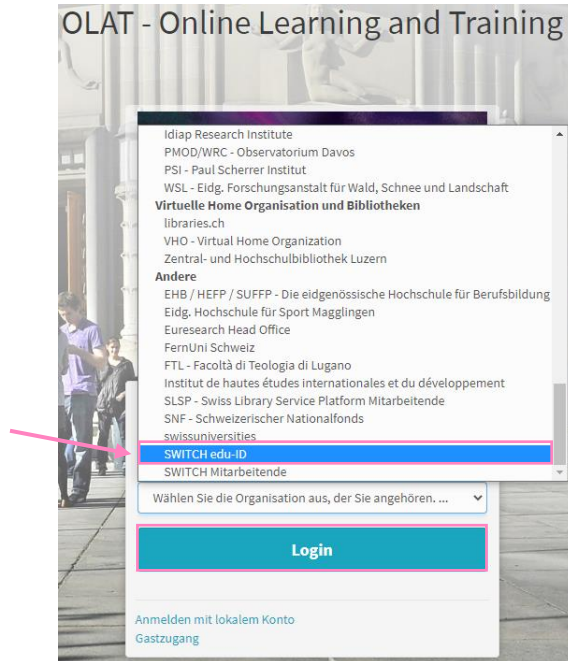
OLAT - Online Learning and Training

Idiap Research Institute
PMOD/WRC - Observatorium Davos
PSI - Paul Scherrer Institut
WSL - Eidg. Forschungsanstalt für Wald, Schnee und Landschaft
Virtuelle Home Organisation und Bibliotheken
libraries.ch
VHO - Virtual Home Organization
Zentral- und Hochschulbibliothek Luzern
Andere
EHB / HEFP / SUFFP - Die eidgenössische Hochschule für Berufsbildung
Eidg. Hochschule für Sport Magglingen
Euresearch Head Office
FernUni Schweiz
FTL - Facoltà di Teologia di Lugano
Institut de hautes études internationales et du développement
SLSP - Swiss Library Service Platform Mitarbeitende
SNF - Schweizerischer Nationalfonds
swissuniversities
SWITCH edu-ID
SWITCH Mitarbeitende

Wählen Sie die Organisation aus, der Sie angehören. ...

Login

Anmelden mit lokalem Konto
Gastzugang